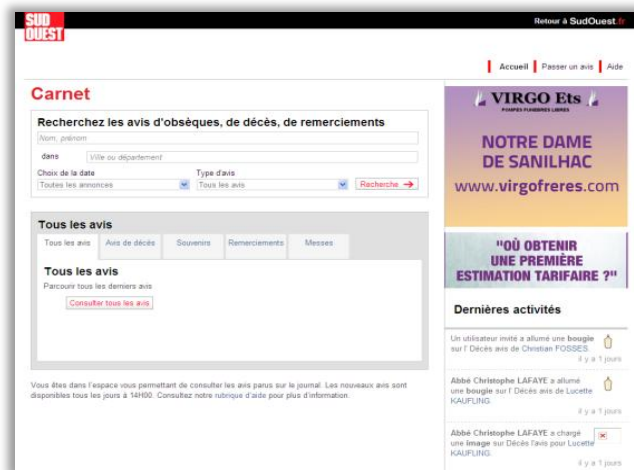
SUD OUEST

Retour à SudOuest.fr

Accueil | Passer un avis | Aide

Carnet

Recherchez les avis d'obsèques, de décès, de remerciements

Nom, prénom

dans Ville ou département

Choix de la date
Toutes les annonces

Type d'avis
Tous les avis

Recherche →

Tous les avis

Tous les avis | Avis de décès | Souvenirs | Remerciements | Messes

Tous les avis

Parcourir tous les derniers avis

Consulter tous les avis

Vous êtes dans l'espace vous permettant de consulter les avis parus sur le journal. Les nouveaux avis sont disponibles tous les jours à 14H00. Consultez notre rubrique d'aide pour plus d'information.

VIRGO Ets
POMPES FUNEBRES LIBRES

NOTRE DAME DE SANILHAC

www.virgofreres.com

"OÙ OBTENIR UNE PREMIÈRE ESTIMATION TARIFAIRE ?"

Dernières activités

Un utilisateur invité a allumé une bougie sur l' Décès avis de Christian FOSSES.
il y a 1 jours

Abbé Christophe LAFAYE a allumé une bougie sur l' Décès avis de Lucette KAUFLING.
il y a 1 jours

Abbé Christophe LAFAYE a chargé une image sur Décès l'avis pour Lucette KAUFLING.
il y a 1 jours